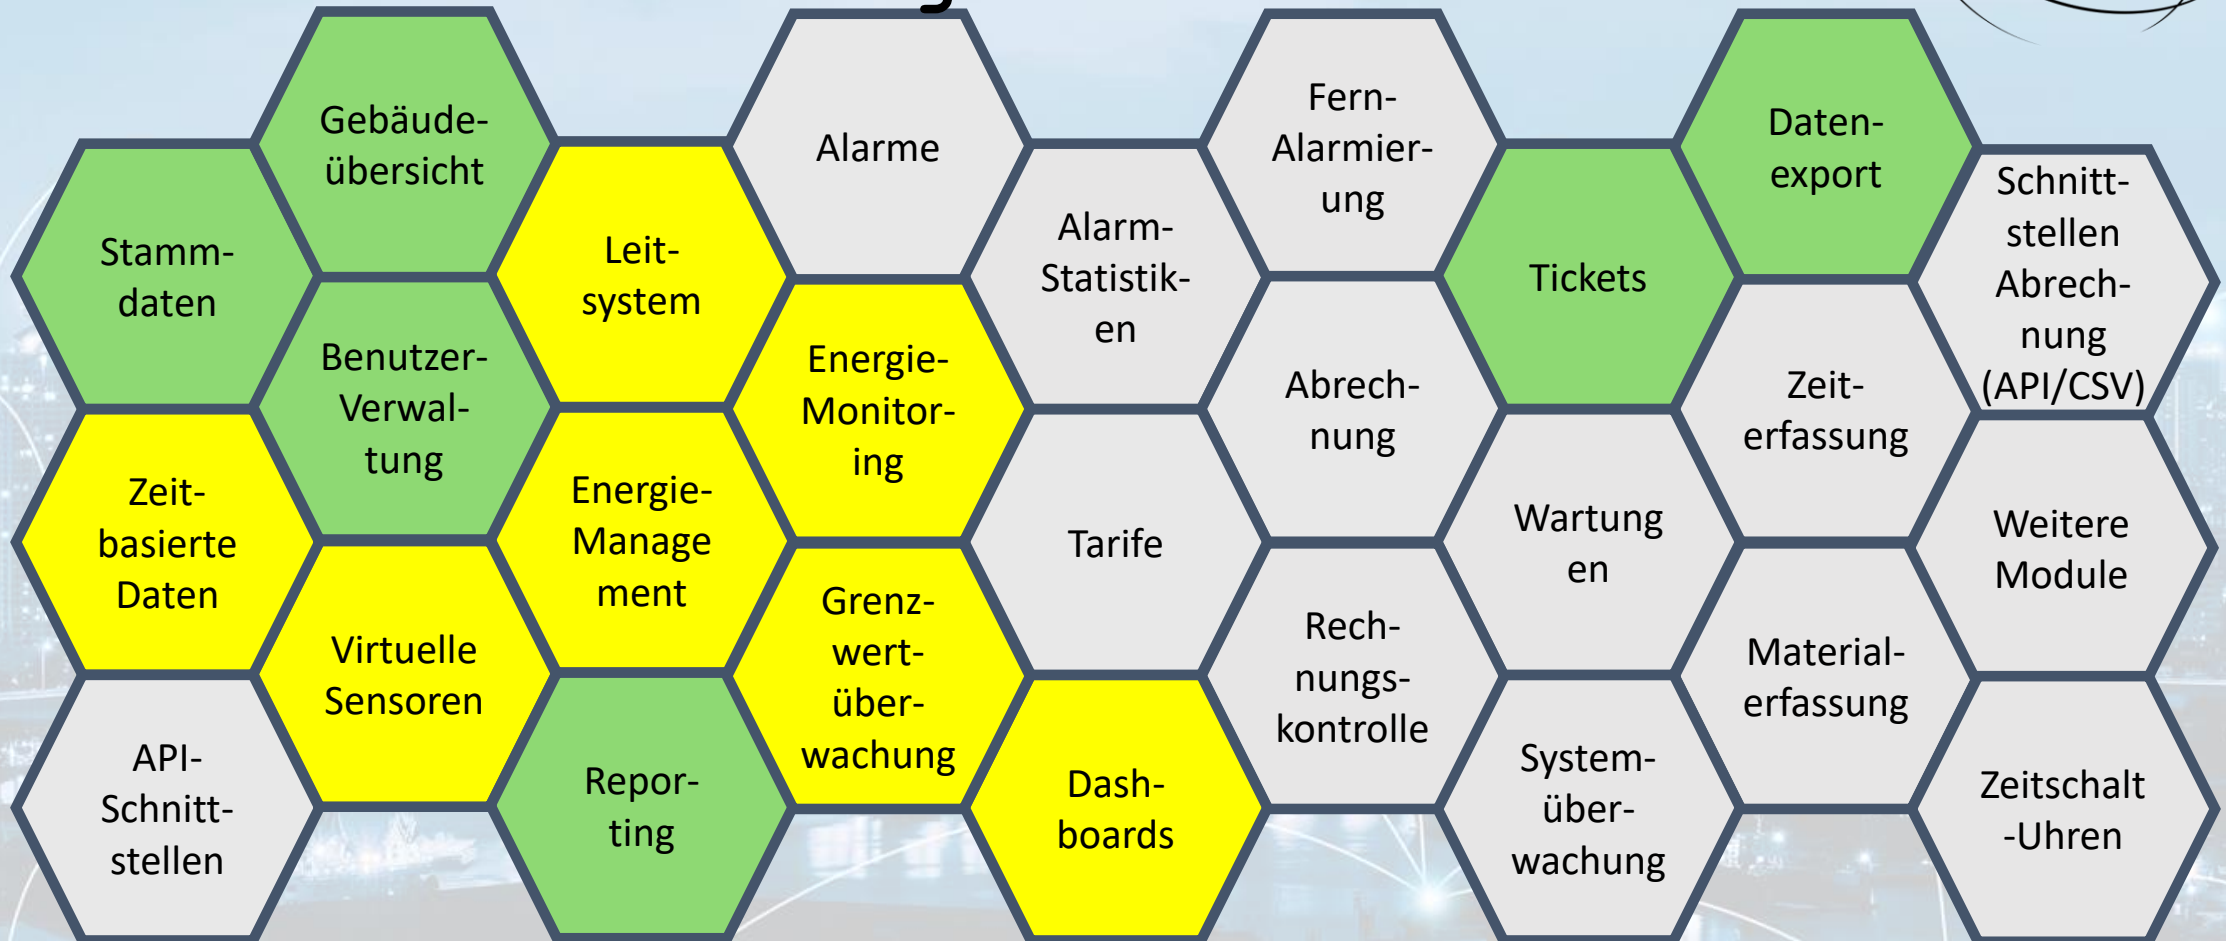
Stamm-daten

Gebäude-übersicht

Benutzer-Verwal-tung

Zeit-basierte Daten

Virtuelle Sensoren

API-Schnitt-stellen

Leit-system

Energie-Manage ment

Repor-ting

Alarme

Energie-Monitor-ing

Grenz-wert-über-wachung

Alarm-Statistik-en

Tarife

Dash-boards

Fern-Alarmier-ung

Abrech-nung

Rech-nungs-kontrolle

Tickets

Wartung en

System-über-wachung

Daten-export

Zeit-erfassung

Material-erfassung

Schnitt-stellen Abrech-nung (API/CSV)

Weitere Module

Zeitschalt -Uhren